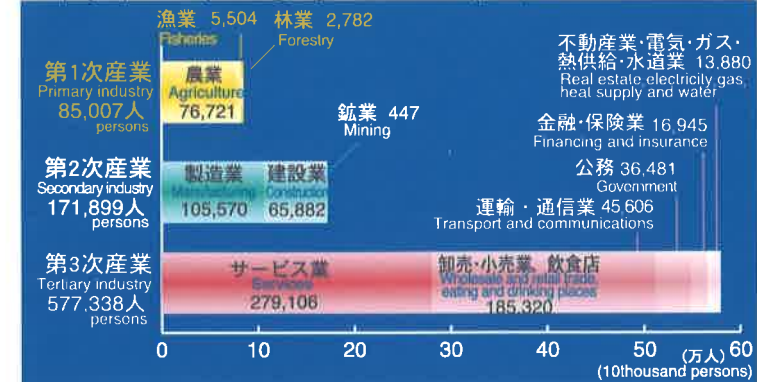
漁業 5,504
Fisheries
林業 2,782
Forestry

第1次産業
Primary industry
85,007人
persons

農業
Agriculture
76,721

鉱業 447
Mining

第2次産業
Secondary industry
171,899人
persons

製造業
Manufacturing
105,570

建設業
Construction
65,882

不動産業・電気・ガス・熱供給・水道業 13,880
Real estate,electricity,gas, heat supply and water

金融・保険業 16,945
Financing and insurance

公務 36,481
Government

運輸・通信業 45,606
Transport and communications

第3次産業
Tertiary industry
577,338人
persons

サービス業
Services
279,106

卸売・小売業、飲食店
Wholesale and retail trade, eating and drinking places
185,320

0 10 20 30 40 50 60
(万人)
(10thousand persons)